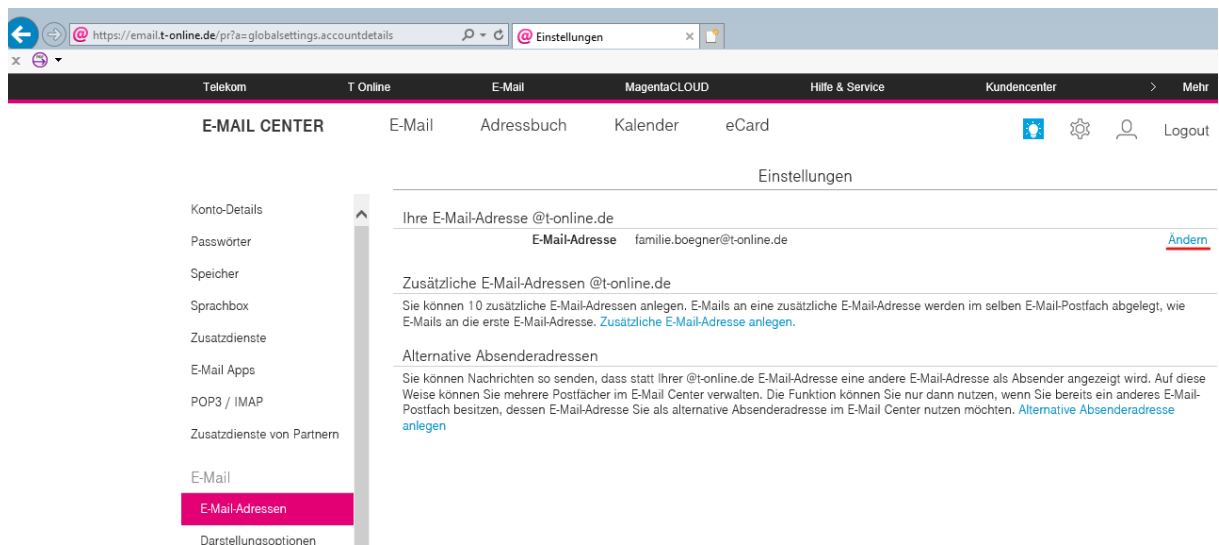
https://email.t-online.de/pr?a=globalsettings.accountdetails

Einstellungen

Telekom T Online E-Mail MagentaCLOUD Hilfe & Service Kundencenter > Mehr

E-MAIL CENTER E-Mail Adressbuch Kalender eCard Logout

Einstellungen

Konto-Details
Passwörter
Speicher
Sprachbox
Zusatzdienste
E-Mail Apps
POP3 / IMAP
Zusatzdienste von Partnern
E-Mail
E-Mail-Adressen
Darstellungsoptionen

Ihre E-Mail-Adresse @t-online.de

E-Mail-Adresse familie.boegner@t-online.de Ändern

Zusätzliche E-Mail-Adressen @t-online.de

Sie können 10 zusätzliche E-Mail-Adressen anlegen. E-Mails an eine zusätzliche E-Mail-Adresse werden im selben E-Mail-Postfach abgelegt, wie E-Mails an die erste E-Mail-Adresse. Zusätzliche E-Mail-Adresse anlegen.

Alternative Absenderadressen

Sie können Nachrichten so senden, dass statt Ihrer @t-online.de E-Mail-Adresse eine andere E-Mail-Adresse als Absender angezeigt wird. Auf diese Weise können Sie mehrere Postfächer im E-Mail Center verwalten. Die Funktion können Sie nur dann nutzen, wenn Sie bereits ein anderes E-Mail-Postfach besitzen, dessen E-Mail-Adresse Sie als alternative Absenderadresse im E-Mail Center nutzen möchten. Alternative Absenderadresse anlegen